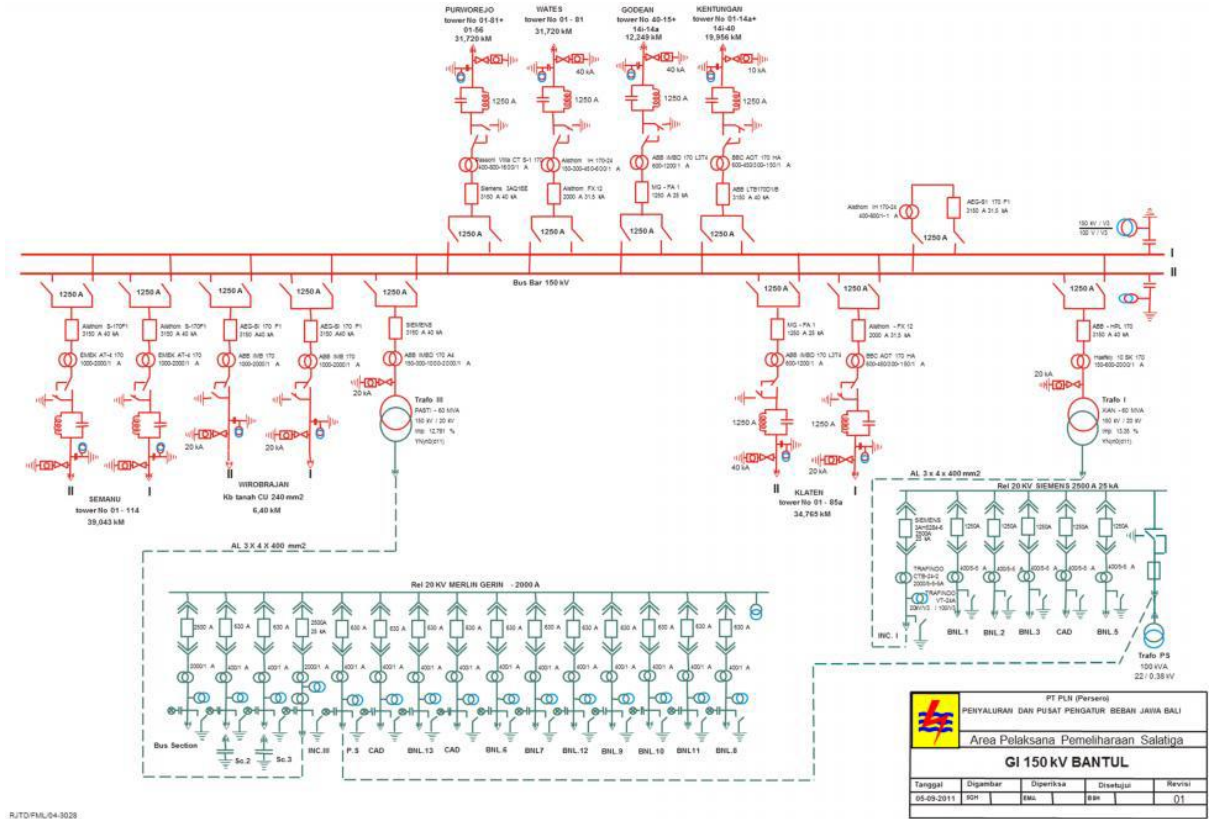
PURWOREJO
tower No 01-81+
01-56
31,720 kM

WATES
tower No 01 - 81
31,720 kM

GODEAN
tower No 40-15+
14i-14a
12,249 kM

KENTUNGAN
tower No 01-14a+
14i-40
19,956 kM

40 kA
40 kA
10 kA

1250 A
1250 A
1250 A
1250 A

Alsthom IH 170-24
400-800/1-1 A

AEG-SI 170 F1
3150 A 31,5 kA

150 kV / V3
100 V / V3

1250 A
1250 A
1250 A
1250 A
1250 A

I
II

Bus Bar 150 kV

1250 A
1250 A
1250 A
1250 A
1250 A

1250 A
1250 A
1250 A

Alsthom S-170F1
3150 A 40 kA

Alsthom S-170F1
3150 A 40 kA

AEG-SI 170 F1
3150 A40 kA

AEG-SI 170 F1
3150 A40 kA

SIEMENS
3150 A 40 kA

MG - FA 1
1250 A 25 kA

Alsthom - FX 12
2000 A 31,5 kA

ABB - HRL 170
3150 A 40 kA

EMEK AT-4 170
1000-2000/1 A

EMEK AT-4 170
1000-2000/1 A

ABB IMB 170
1000-2000/1 A

ABB IMB 170
1000-2000/1 A

ABB IMBD 170 A4
150-300-1000-2000/1 A

ABB IMBD 170 L3T4
600-1200/1 A

BBC AOT 170 HA
600-450/300-150/1 A

Haefely 10 SK 170
150-600-2000/1 A

20 kA
20 kA

Trafo III
PASTI - 60 MVA
150 kV / 20 kV
Imp 12,781 %
YNyn0(d11)

Trafo I
XIAN - 60 MVA
150 kV / 20 kV
Imp 13,35 %
YNyn0(d11)

20 kA
20 kA
1250 A
1250 A
40 kA
20 kA

II
I
II
I
II
I

SEMANU
tower No 01 - 114
39,043 kM

WIROBRAJAN
Kb tanah CU 240 mm2
6,40 kM

KLATEN
tower No 01 - 85a
34,765 kM

AL 3 X 4 X 400 mm2

AL 3 x 4 x 400 mm2

Rel 20 KV SIEMENS 2500 A 25 kA

SIEMENS
3AH5284-6
2500A
25 kA

1250A
1250A
1250A
1250A
1250A

TRAFINDO
CTB-24-2
2000/5-5-5A

TRAFINDO
VT-24A
20kV/V3 / 100V/3

400/5-5 A
400/5-5 A
400/5-5 A
400/5-5 A
400/5-5 A

INC. I
BNL.1
BNL.2
BNL.3
CAD
BNL.5

Trafo PS
100 kVA
22 / 0,38 kV

Rel 20 KV MERLIN GERIN - 2000 A

2500 A
630 A
630 A
2500A 25 kA
630 A
630 A
630 A
630 A
630 A
630 A
630 A
630 A
630 A
630 A

2000/1 A
400/1 A
400/1 A
2000/1 A
400/1 A
400/1 A
400/1 A
400/1 A
400/1 A
400/1 A
400/1 A
400/1 A
400/1 A
400/1 A

Bus Section
Sc.2
Sc.3
INC.III
P.S
CAD
BNL.13
CAD
BNL.6
BNL7
BNL.12
BNL.9
BNL.10
BNL11
BNL.8

PT PLN (Persero)
PENYALURAN DAN PUSAT PENGATUR BEBAN JAWA BALI

Area Pelaksana Pemeliharaan Salatiga

GI 150 kV BANTUL

| Tanggal | Digambar | Diperiksa | Disetujui | Revisi |
|---|---|---|---|---|
| 05-09-2011 | SOH | EML | BSH | 01 |

RJTD/FML/04-3028